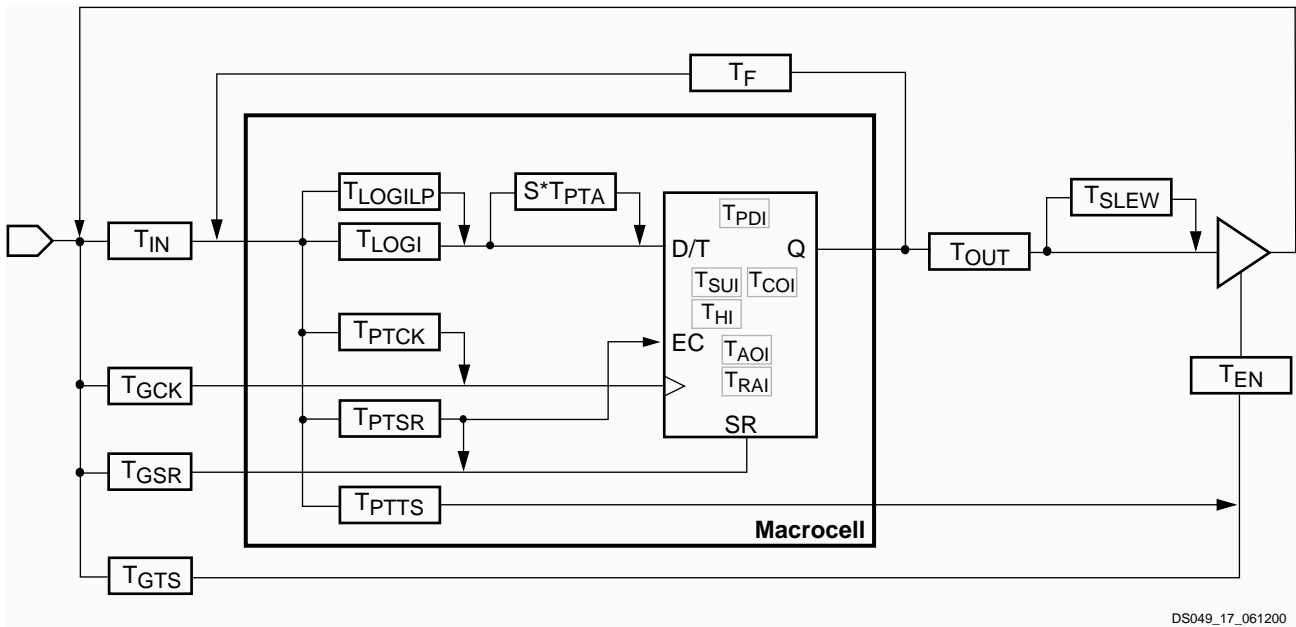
$T_F$

$T_{LOGILP}$

$S^*T_{PTA}$

$T_{PDI}$

$T_{SLEW}$

$T_{IN}$

$T_{LOGI}$

D/T

Q

$T_{OUT}$

$T_{SUI}$ $T_{COI}$

$T_{HI}$

$T_{PTCK}$

EC

$T_{AOI}$

$T_{RAI}$

$T_{GCK}$

$T_{EN}$

$T_{PTSR}$

SR

$T_{GSR}$

$T_{PTTS}$

Macrocell

$T_{GTS}$

DS049_17_061200